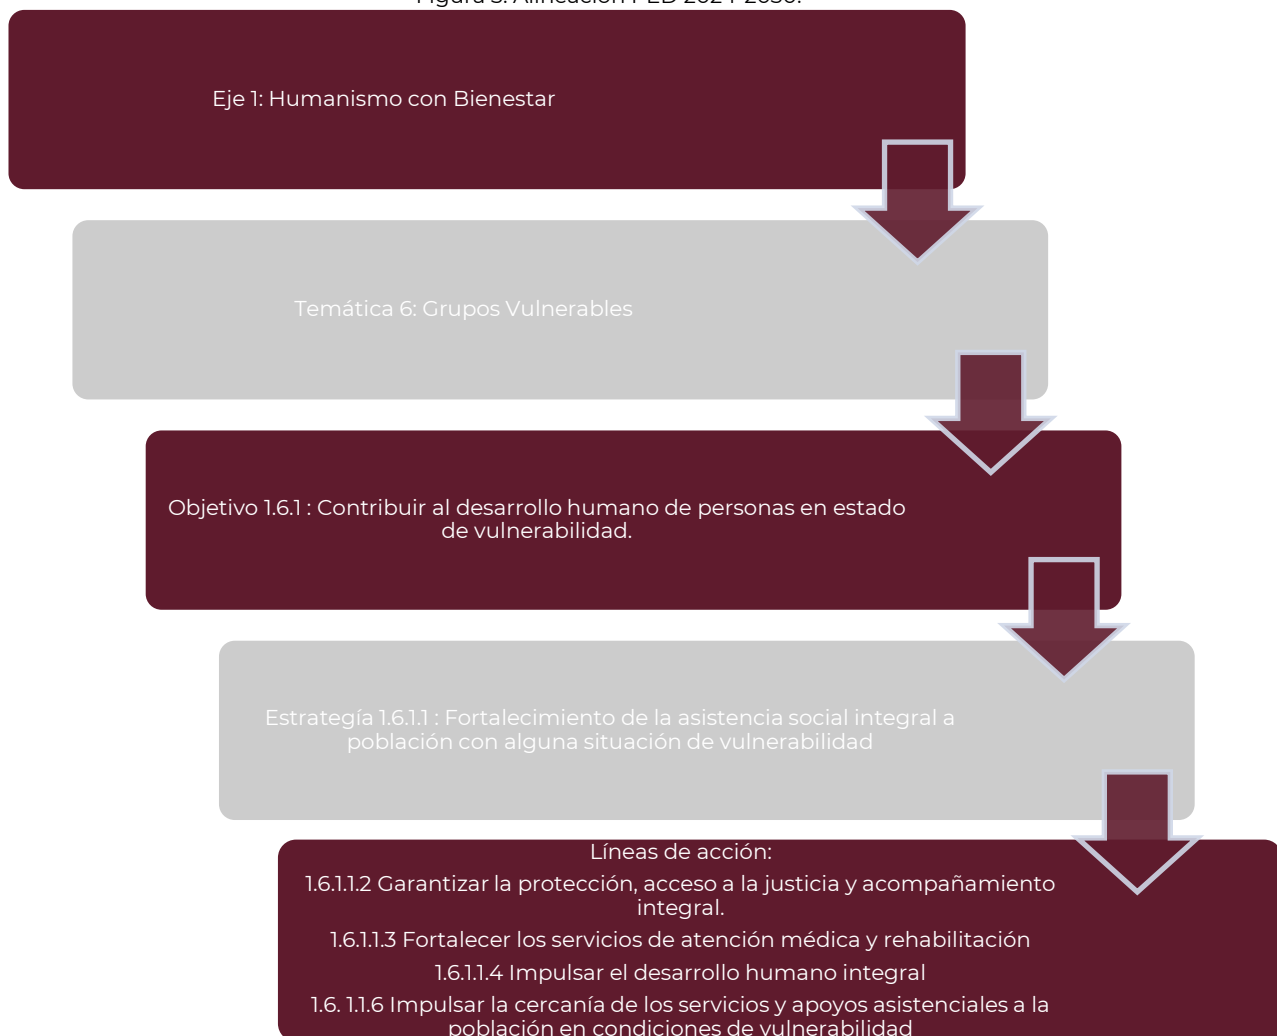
Figura 3. Alineación PED 2024-2030.

Eje 1: Humanismo con Bienestar

Temática 6: Grupos Vulnerables

Objetivo 1.6.1 : Contribuir al desarrollo humano de personas en estado de vulnerabilidad.

Estrategía 1.6.1.1 : Fortalecimiento de la asistencia social integral a población con alguna situación de vulnerabilidad

Líneas de acción:
1.6.1.1.2 Garantizar la protección, acceso a la justicia y acompañamiento integral.
1.6.1.1.3 Fortalecer los servicios de atención médica y rehabilitación
1.6.1.1.4 Impulsar el desarrollo humano integral
1.6. 1.1.6 Impulsar la cercanía de los servicios y apoyos asistenciales a la población en condiciones de vulnerabilidad